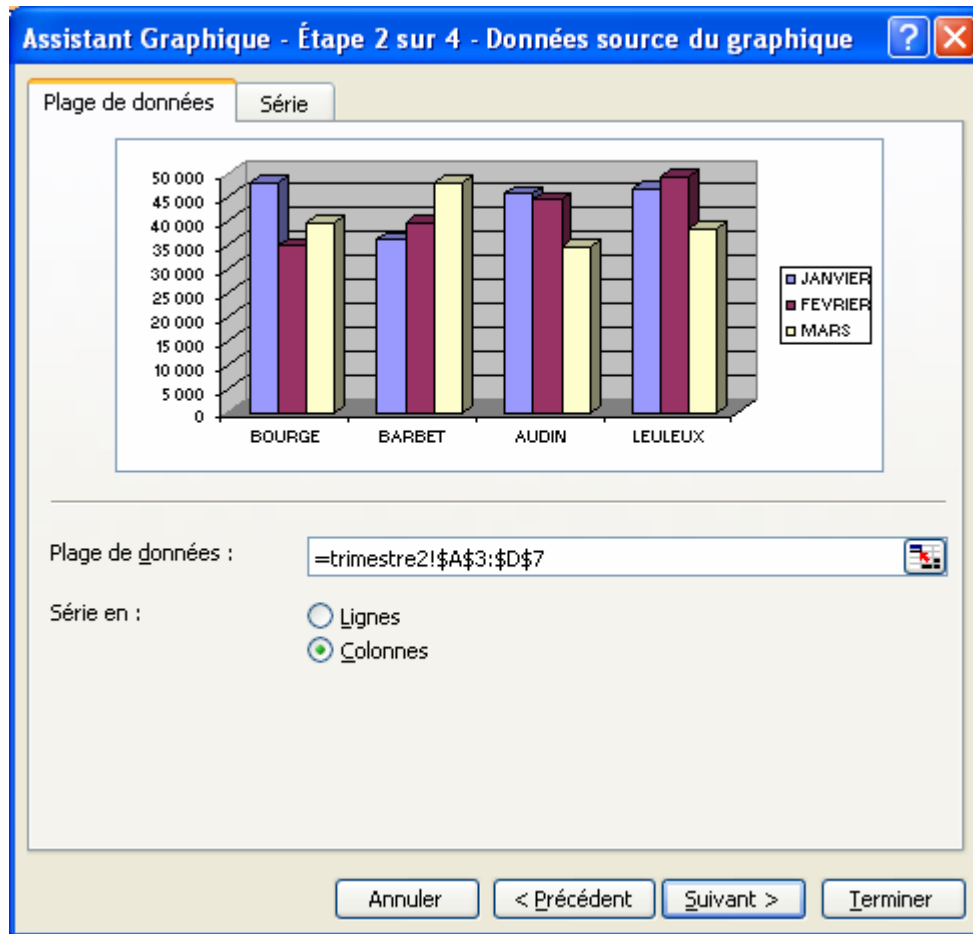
Assistant Graphique - Étape 2 sur 4 - Données source du graphique

Plage de données
Série

50 000
45 000
40 000
35 000
30 000
25 000
20 000
15 000
10 000
5 000
0

BOURGE
BARBET
AUDIN
LEULEUX

JANVIER
FEVRIER
MARS

Plage de données :
=trimestre2!$A$3:$D$7

Série en :
Lignes
Colonnes

Annuler
< Précédent
Suivant >
Terminer